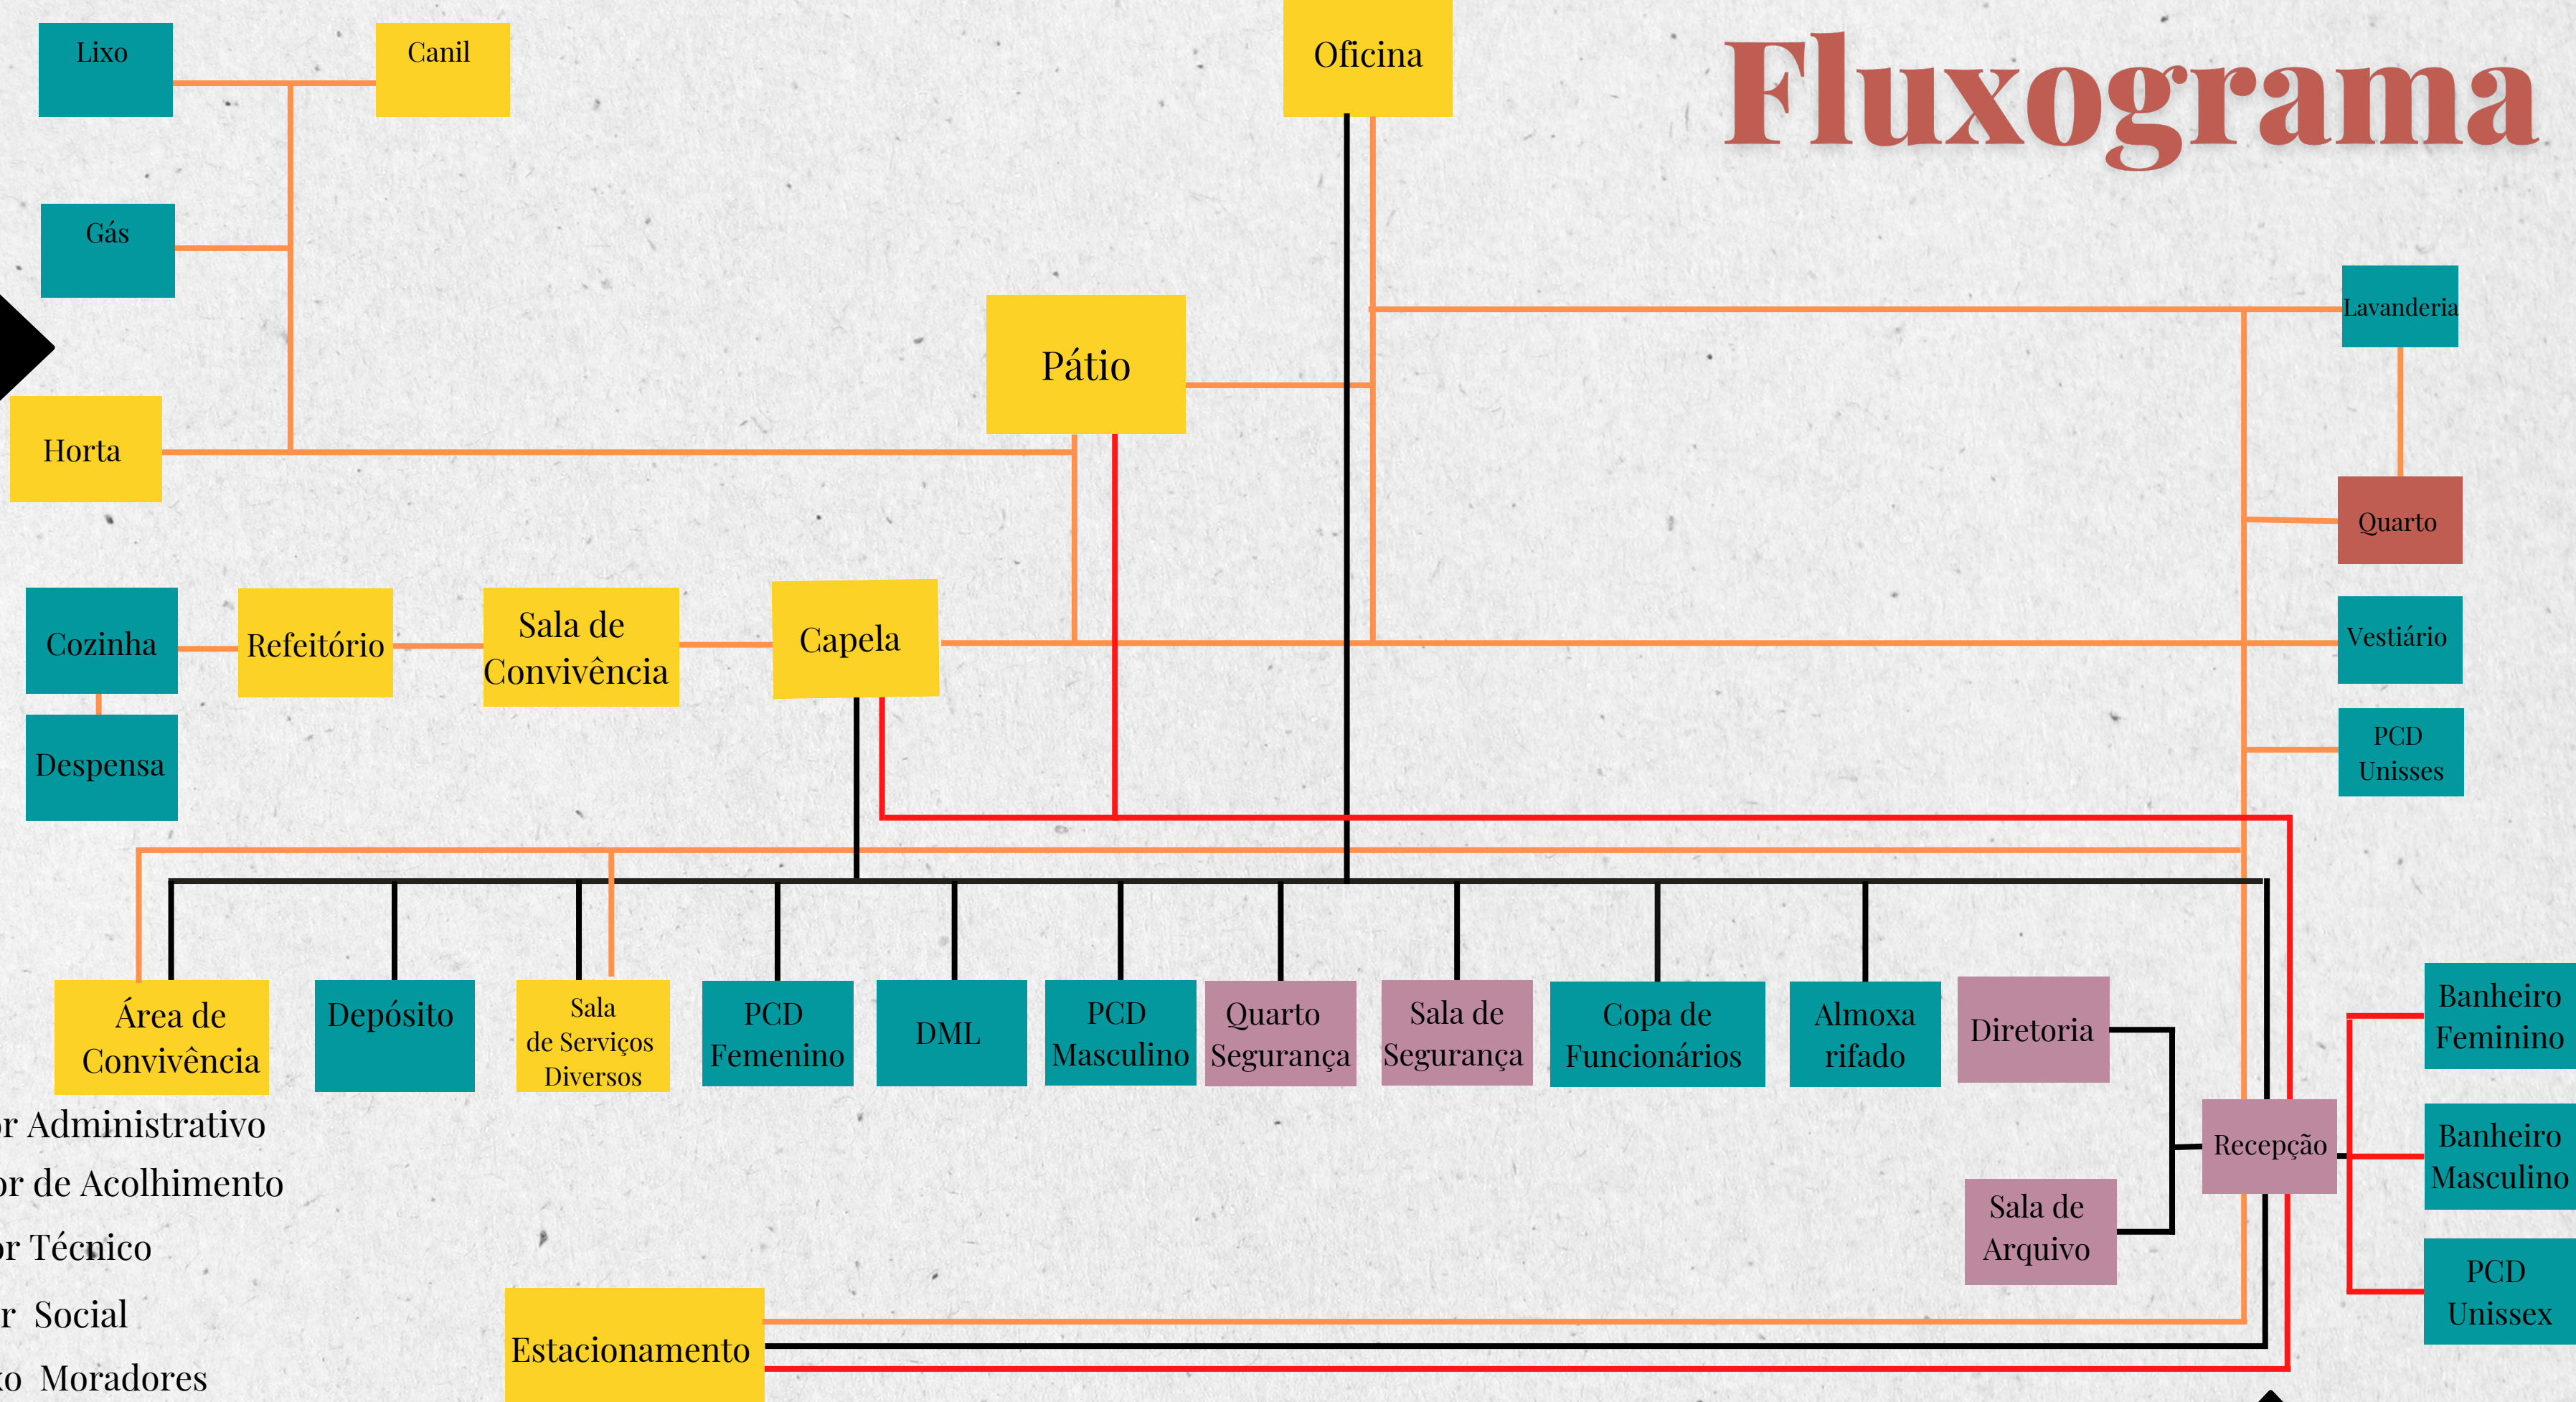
Fluxograma

Lixo

Canil

Oficina

Gás

Lavanderia

Pátio

Horta

Quarto

Cozinha

Refeitório

Sala de Convivência

Capela

Vestiário

Despensa

PCD Unisses

Área de Convivência

Depósito

Sala de Serviços Diversos

PCD Femenino

DML

PCD Masculino

Quarto Segurança

Sala de Segurança

Copa de Funcionários

Almoxarifado

Diretoria

Banheiro Feminino

Recepção

Banheiro Masculino

Sala de Arquivo

PCD Unissex

Estacionamento

r Administrativo
r de Acolhimento
r Técnico
r Social
o Moradores